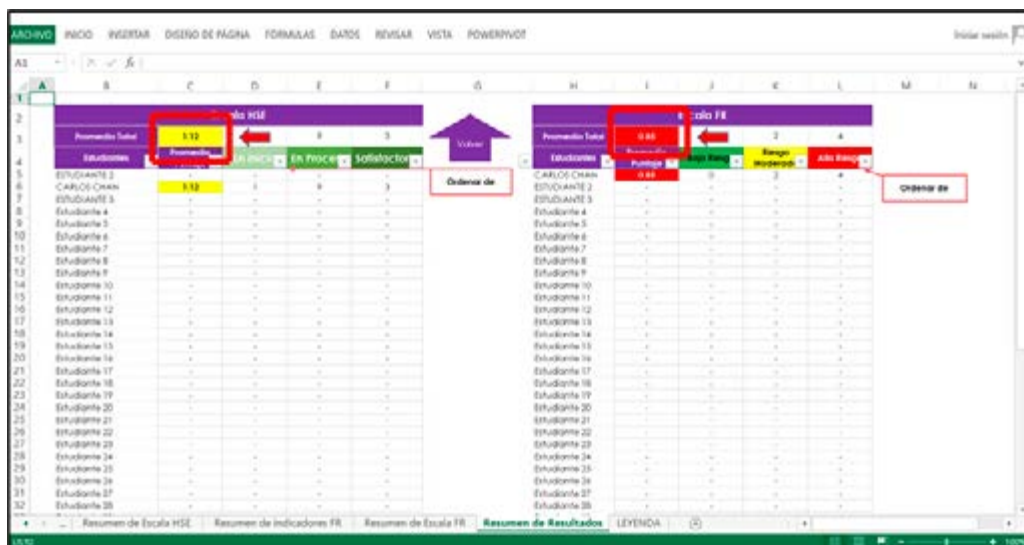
ARCHIVO INICIO INSERTAR DISEÑO DE PÁGINA FÓRMULAS DATOS REVISAR VISTA POWERPIVOT

Iniciar sesión

A3

| | A | B | C | D | E | F | G | H | I | J | K | L | M | N |
|---|---|---|---|---|---|---|---|---|---|---|---|---|---|---|
| 1 | | | | | | | | | | | | | | |
| 2 | | | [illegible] ala HSE | | | | | | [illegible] cala FR | | | | | |
| 3 | | Promedio Total | 3.12 | | 0 | 3 | Volver | Promedio Total | 0.80 | | 2 | 4 | | |
| 4 | | Estudiantes | Promedio | En Inicio | En Proceso | Satisfactorio | | Estudiantes | Promedio Puntaje | Bajo Riesgo | Riesgo Moderado | Alto Riesgo | | |
| 5 | | ESTUDIANTE 2 | - | - | - | - | Ordenar de | CARLOS CHAN | 0.80 | 0 | 2 | 4 | Ordenar de | |
| 6 | | CARLOS CHAN | 3.12 | 1 | 0 | 3 | | ESTUDIANTE 2 | - | - | - | - | | |
| 7 | | ESTUDIANTE 3 | - | - | - | - | | ESTUDIANTE 3 | - | - | - | - | | |
| 8 | | Estudiante 4 | - | - | - | - | | Estudiante 4 | - | - | - | - | | |
| 9 | | Estudiante 5 | - | - | - | - | | Estudiante 5 | - | - | - | - | | |
| 10 | | Estudiante 6 | - | - | - | - | | Estudiante 6 | - | - | - | - | | |
| 11 | | Estudiante 7 | - | - | - | - | | Estudiante 7 | - | - | - | - | | |
| 12 | | Estudiante 8 | - | - | - | - | | Estudiante 8 | - | - | - | - | | |
| 13 | | Estudiante 9 | - | - | - | - | | Estudiante 9 | - | - | - | - | | |
| 14 | | Estudiante 10 | - | - | - | - | | Estudiante 10 | - | - | - | - | | |
| 15 | | Estudiante 11 | - | - | - | - | | Estudiante 11 | - | - | - | - | | |
| 16 | | Estudiante 12 | - | - | - | - | | Estudiante 12 | - | - | - | - | | |
| 17 | | Estudiante 13 | - | - | - | - | | Estudiante 13 | - | - | - | - | | |
| 18 | | Estudiante 14 | - | - | - | - | | Estudiante 14 | - | - | - | - | | |
| 19 | | Estudiante 15 | - | - | - | - | | Estudiante 15 | - | - | - | - | | |
| 20 | | Estudiante 16 | - | - | - | - | | Estudiante 16 | - | - | - | - | | |
| 21 | | Estudiante 17 | - | - | - | - | | Estudiante 17 | - | - | - | - | | |
| 22 | | Estudiante 18 | - | - | - | - | | Estudiante 18 | - | - | - | - | | |
| 23 | | Estudiante 19 | - | - | - | - | | Estudiante 19 | - | - | - | - | | |
| 24 | | Estudiante 20 | - | - | - | - | | Estudiante 20 | - | - | - | - | | |
| 25 | | Estudiante 21 | - | - | - | - | | Estudiante 21 | - | - | - | - | | |
| 26 | | Estudiante 22 | - | - | - | - | | Estudiante 22 | - | - | - | - | | |
| 27 | | Estudiante 23 | - | - | - | - | | Estudiante 23 | - | - | - | - | | |
| 28 | | Estudiante 24 | - | - | - | - | | Estudiante 24 | - | - | - | - | | |
| 29 | | Estudiante 25 | - | - | - | - | | Estudiante 25 | - | - | - | - | | |
| 30 | | Estudiante 26 | - | - | - | - | | Estudiante 26 | - | - | - | - | | |
| 31 | | Estudiante 27 | - | - | - | - | | Estudiante 27 | - | - | - | - | | |
| 32 | | Estudiante 28 | - | - | - | - | | Estudiante 28 | - | - | - | - | | |

... Resumen de Escala HSE | Resumen de indicadores FR | Resumen de Escala FR | Resumen de Resultados | LEYENDA

LISTO